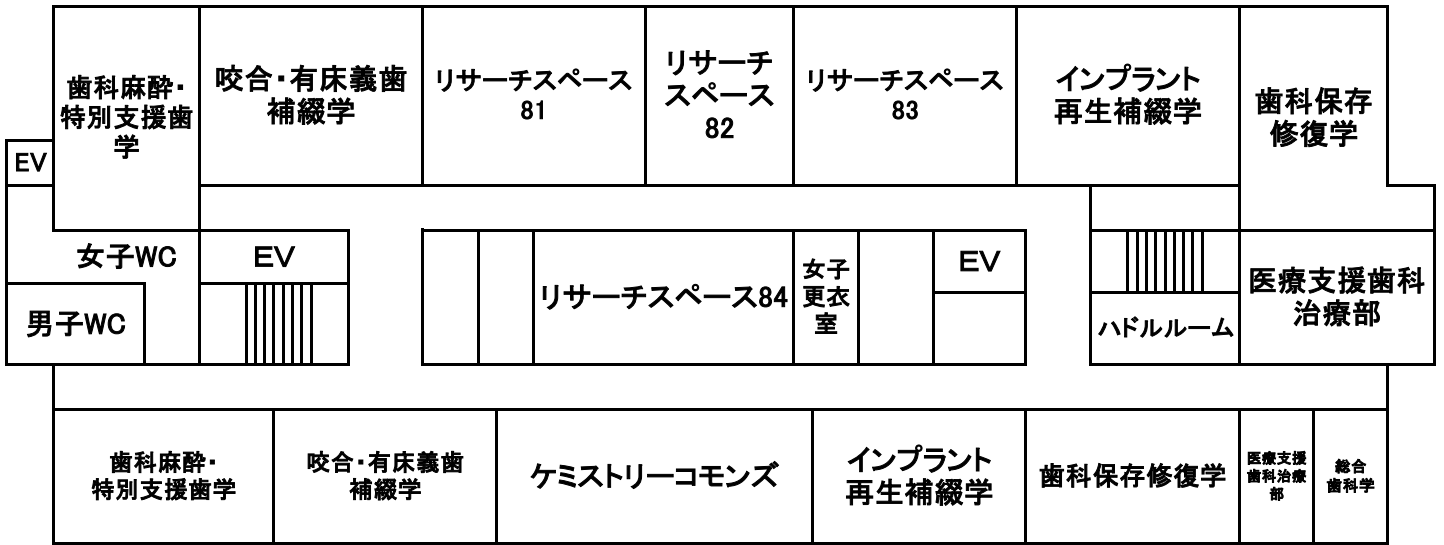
EV

歯科麻酔・特別支援歯学

咬合・有床義歯補綴学

リサーチスペース81

リサーチスペース82

リサーチスペース83

インプラント再生補綴学

歯科保存修復学

女子WC

EV

男子WC

リサーチスペース84

女子更衣室

EV

ハドルルーム

医療支援歯科治療部

歯科麻酔・特別支援歯学

咬合・有床義歯補綴学

ケミストリーコモンズ

インプラント再生補綴学

歯科保存修復学

医療支援歯科治療部

総合歯科学